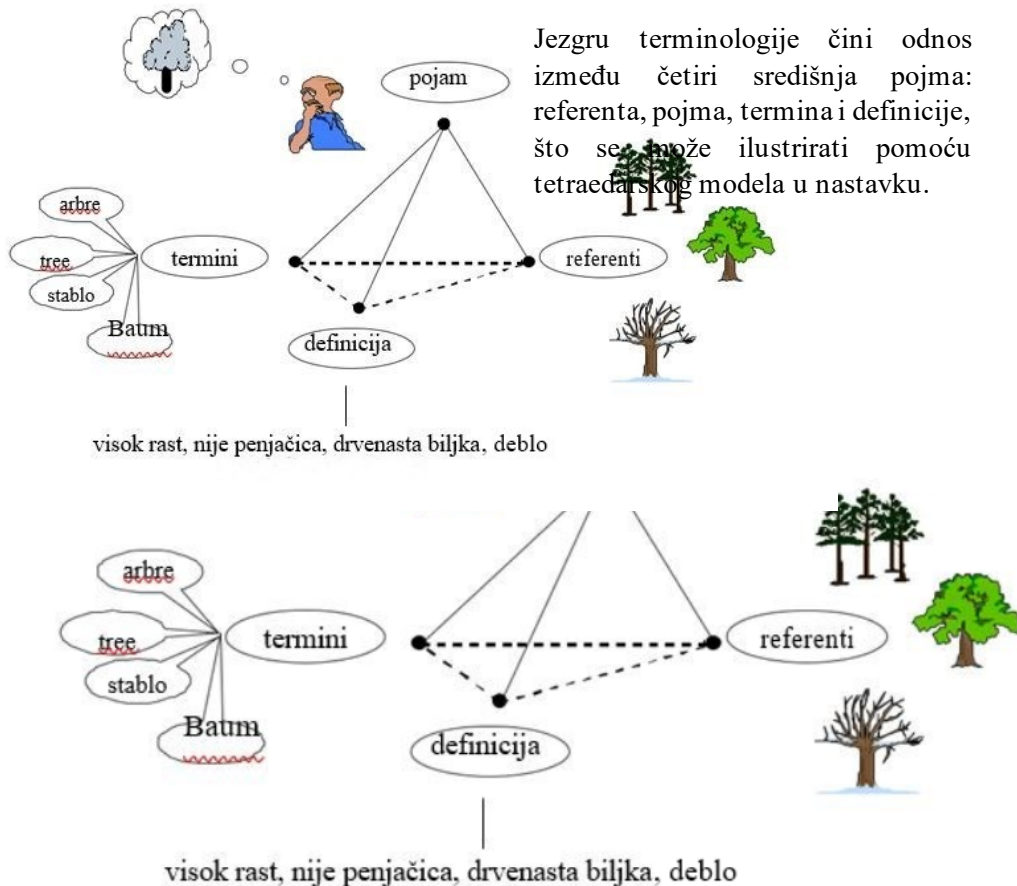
Jezgru terminologije čini odnos između četiri središnja pojma: referenta, pojma, termina i definicije, što se može ilustrirati pomoću tetraedarskog modela u nastavku.

pojam

arbre

tree

stablo

Baum

termini

referenti

definicija

visok rast, nije penjačica, drvenasta biljka, deblo

arbre

tree

stablo

Baum

termini

referenti

definicija

visok rast, nije penjačica, drvenasta biljka, deblo